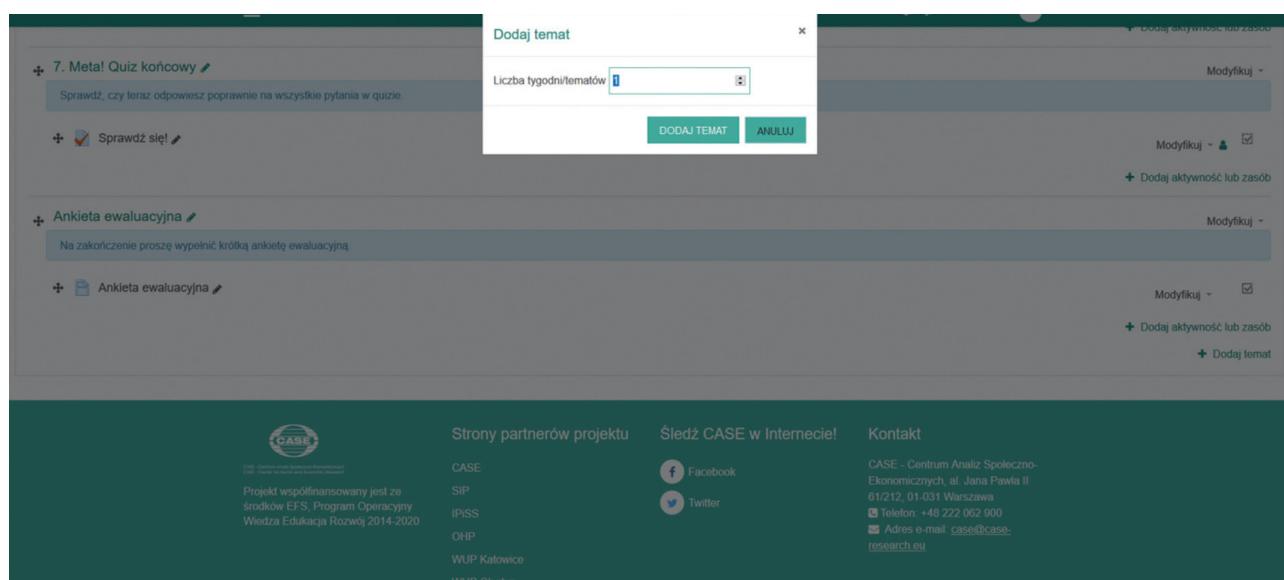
Dodaj temat ×

Liczba tygodni/tematów 1

DODAJ TEMAT ANULUJ

+ Dodaj aktywność lub zasób

7. Meta! Quiz końcowy

Modyfikuj

Sprawdź, czy teraz odpowiesz poprawnie na wszystkie pytania w quizie.

Sprawdź się!

Modyfikuj

+ Dodaj aktywność lub zasób

Ankieta ewaluacyjna

Modyfikuj

Na zakończenie proszę wypełnić krótką ankietę ewaluacyjną.

Ankieta ewaluacyjna

Modyfikuj

+ Dodaj aktywność lub zasób

+ Dodaj temat

CASE

CASE - Centrum Analiz Społeczno-Ekonomicznych
CASE - Center for Social and Economic Research

Projekt współfinansowany jest ze środków EFS, Program Operacyjny Wiedza Edukacja Rozwój 2014-2020

Strony partnerów projektu

CASE
SIP
IPiSS
OHP
WUP Katowice
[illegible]

Śledź CASE w Internecie!

Facebook
Twitter

Kontakt

CASE - Centrum Analiz Społeczno-Ekonomicznych, al. Jana Pawła II 61/212, 01-031 Warszawa
Telefon: +48 222 062 900
Adres e-mail: case@case-research.eu